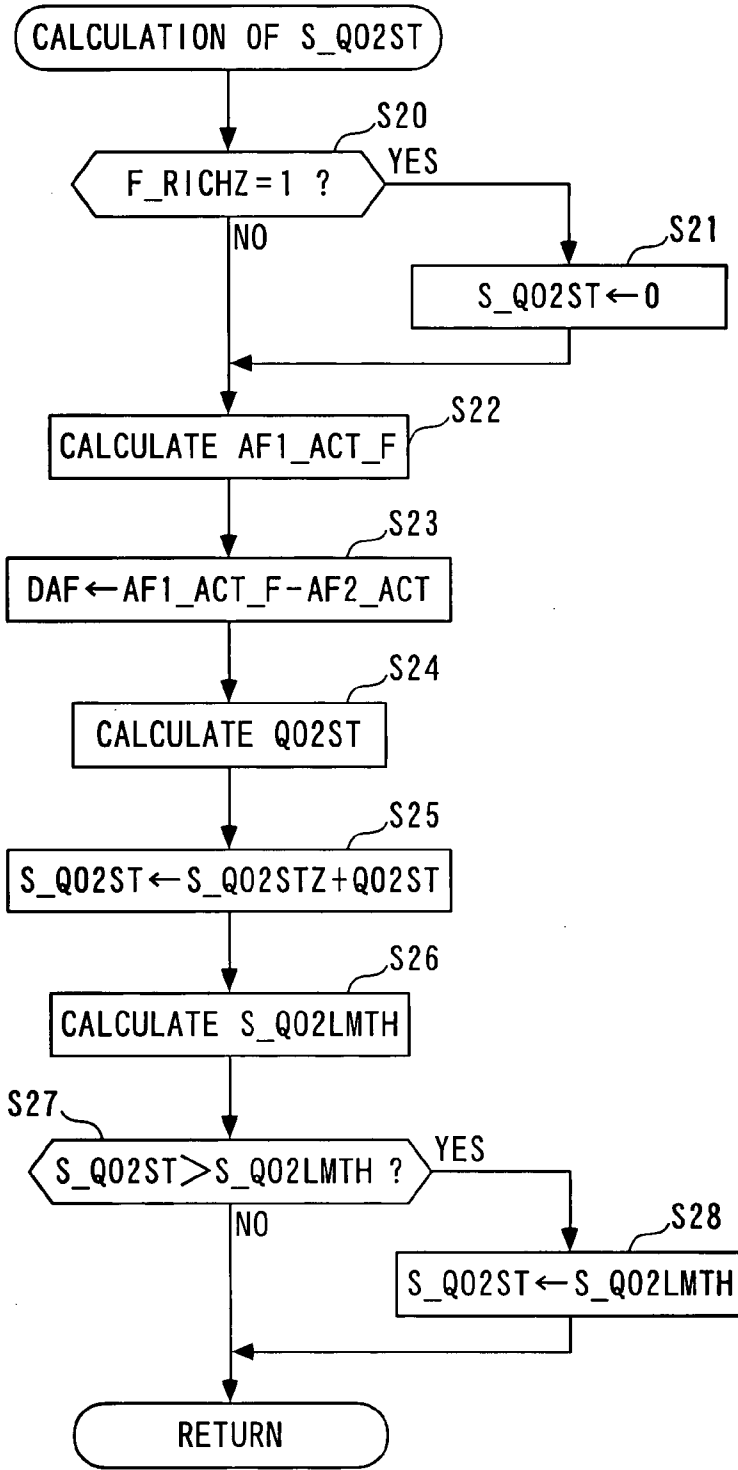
CALCULATION OF S_QO2ST

S20

F_RICHZ=1 ?

YES

NO

S21

S_QO2ST←0

S22

CALCULATE AF1_ACT_F

S23

DAF←AF1_ACT_F−AF2_ACT

S24

CALCULATE QO2ST

S25

S_QO2ST←S_QO2STZ+QO2ST

S26

CALCULATE S_QO2LMTH

S27

S_QO2ST>S_QO2LMTH ?

YES

NO

S28

S_QO2ST←S_QO2LMTH

RETURN